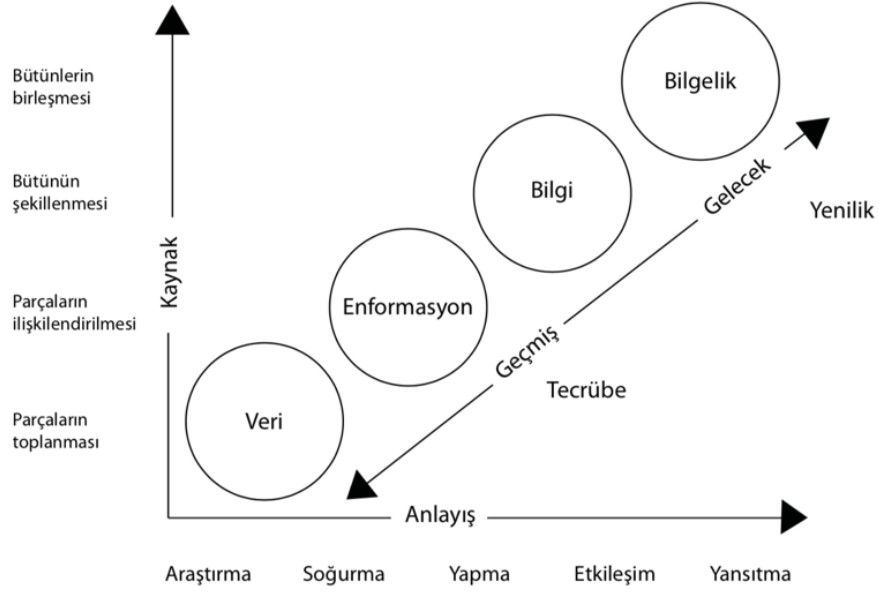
Bütünlerin birleşmesi

Bütünün şekillenmesi

Parçaların ilişkilendirilmesi

Parçaların toplanması

Kaynak

Veri

Enformasyon

Bilgi

Bilgelik

Gelecek

Yenilik

Geçmiş

Tecrübe

Anlayış

Araştırma

Soğurma

Yapma

Etkileşim

Yansıtma